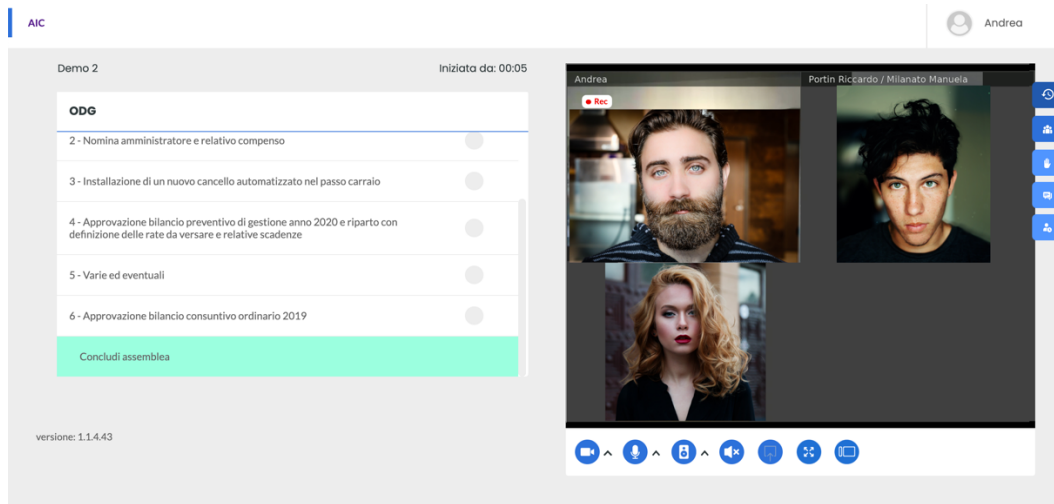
AIC

Andrea

Demo 2

Iniziata da: 00:05

ODG

2 - Nomina amministratore e relativo compenso

3 - Installazione di un nuovo cancello automatizzato nel passo carraio

4 - Approvazione bilancio preventivo di gestione anno 2020 e riparto con definizione delle rate da versare e relative scadenze

5 - Varie ed eventuali

6 - Approvazione bilancio consuntivo ordinario 2019

Concludi assemblea

versione: 1.1.4.43

Andrea

Rec

Portin Riccardo / Milanato Manuela